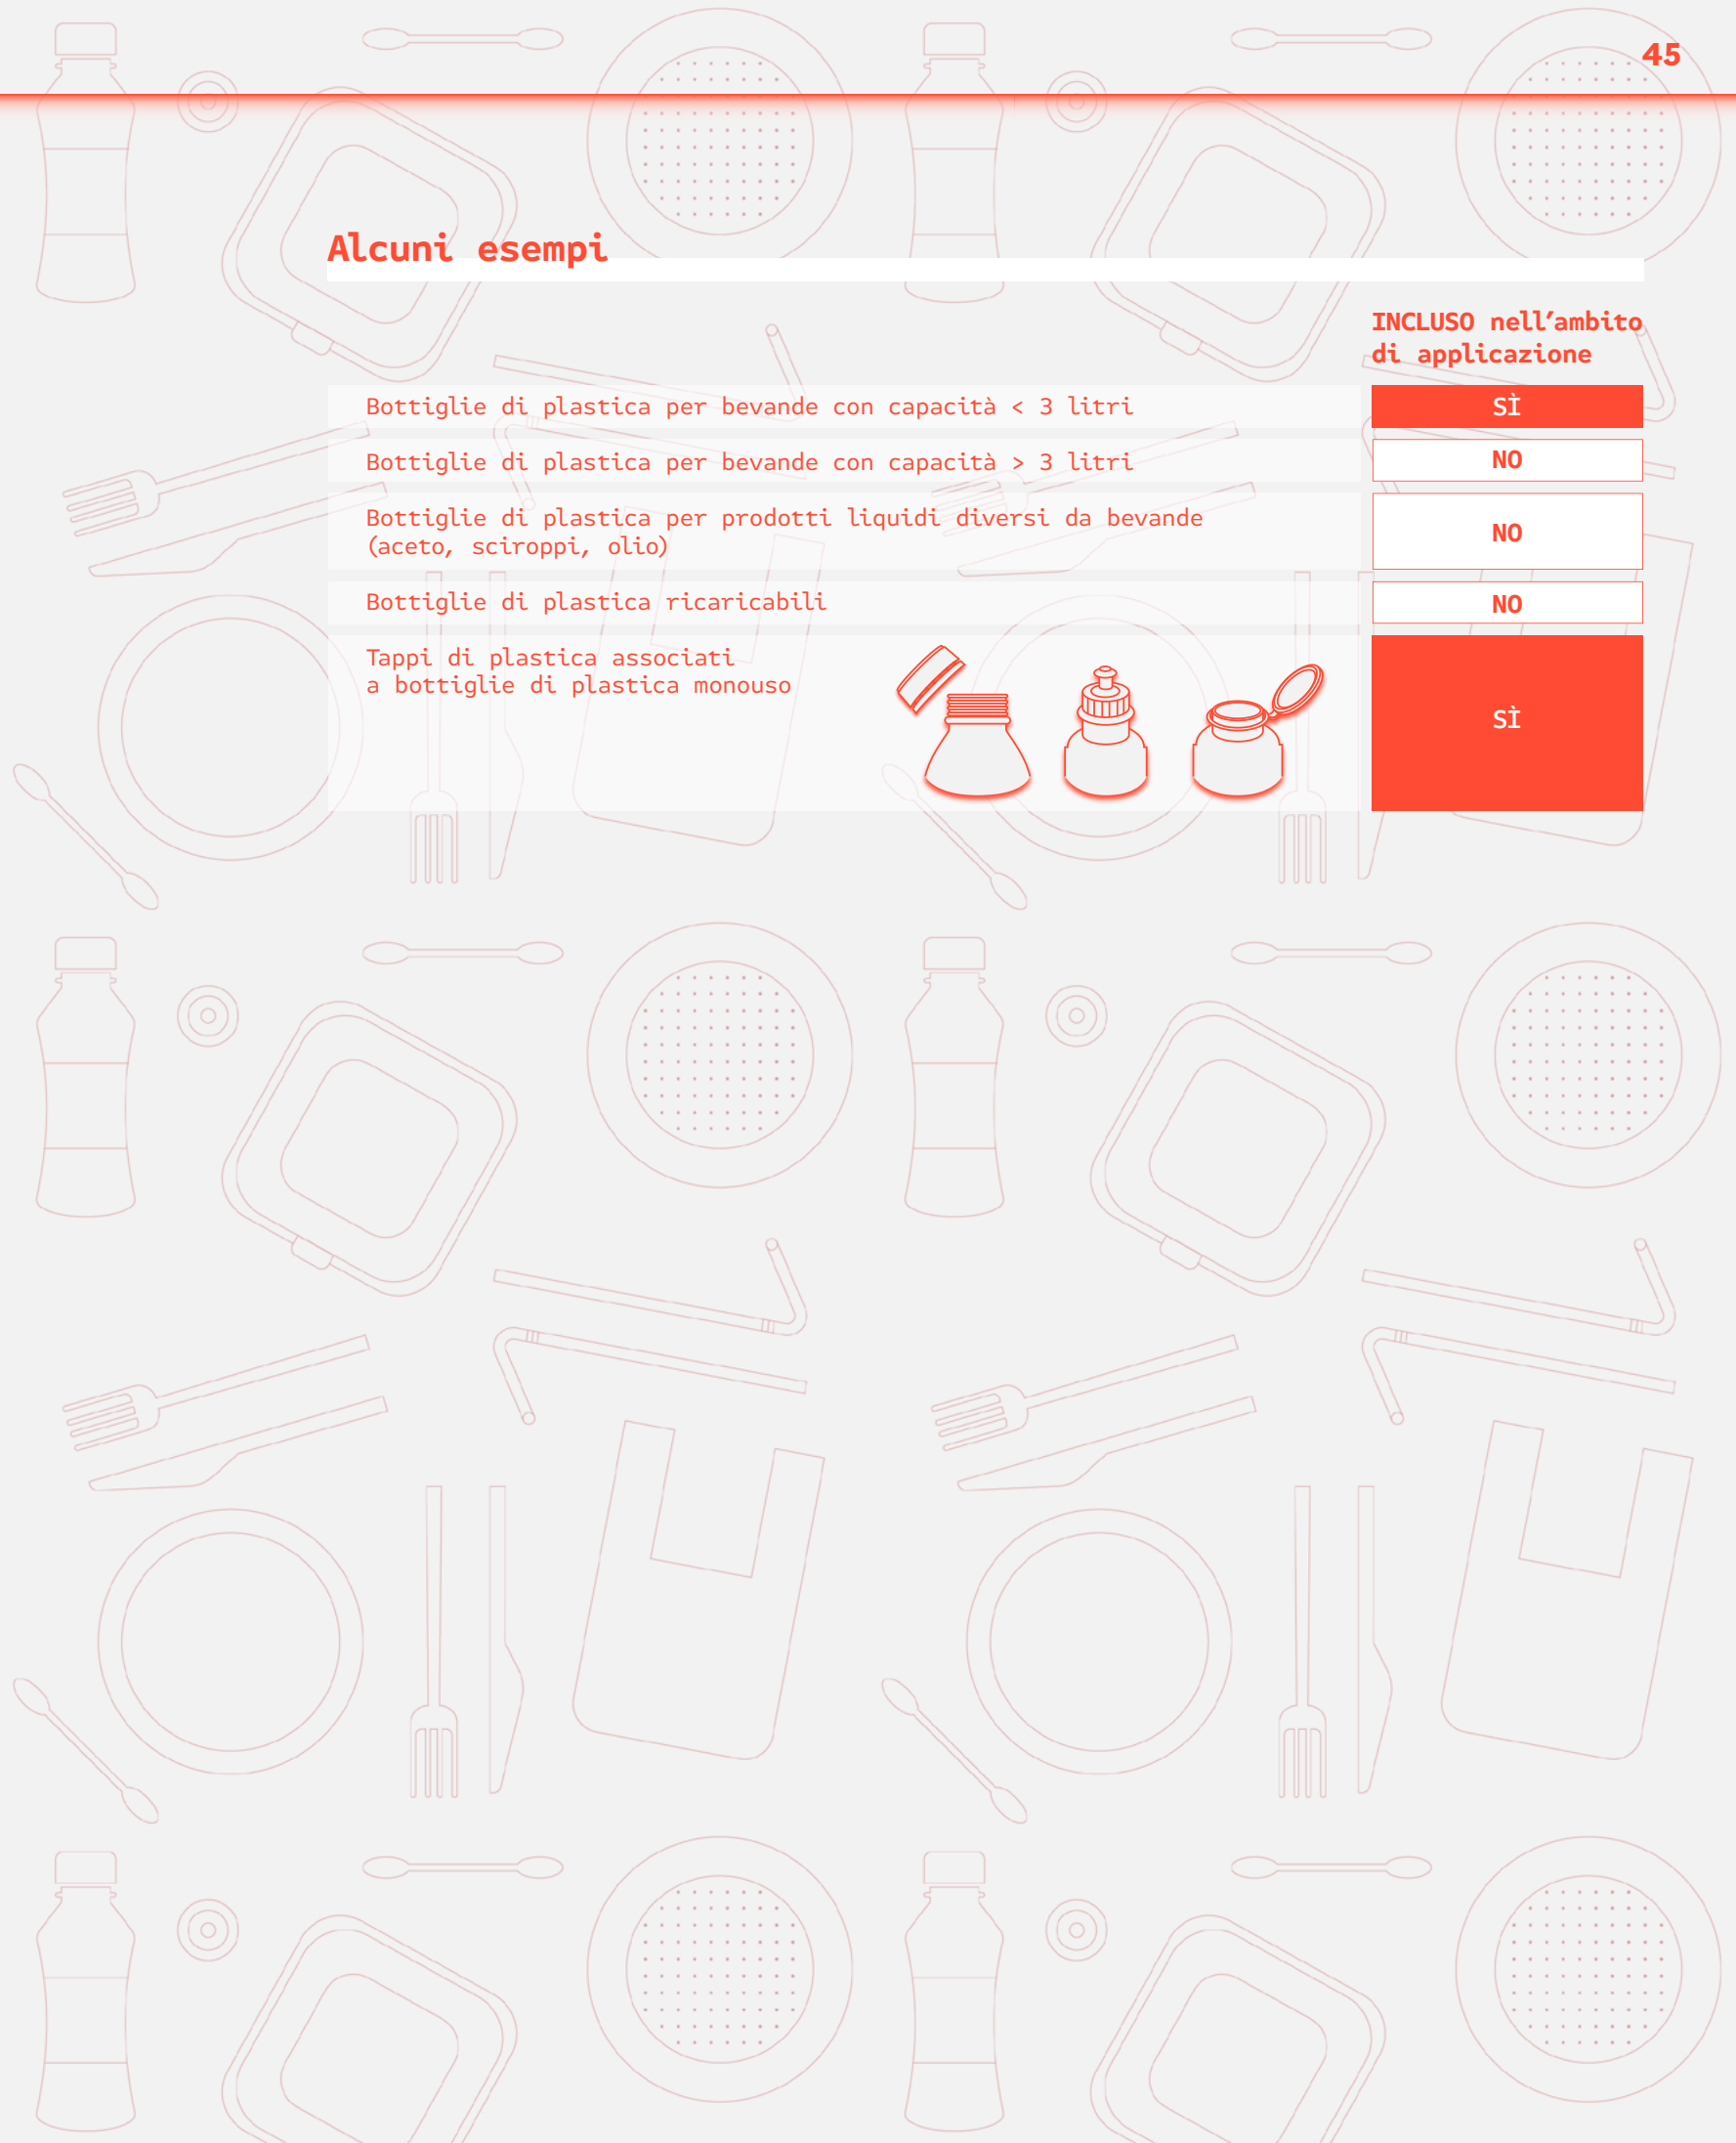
45

Alcuni esempi

| | INCLUSO nell’ambito di applicazione |
|---|---|
| Bottiglie di plastica per bevande con capacità < 3 litri | SÌ |
| Bottiglie di plastica per bevande con capacità > 3 litri | NO |
| Bottiglie di plastica per prodotti liquidi diversi da bevande (aceto, sciroppi, olio) | NO |
| Bottiglie di plastica ricaricabili | NO |
| Tappi di plastica associati a bottiglie di plastica monouso | SÌ |